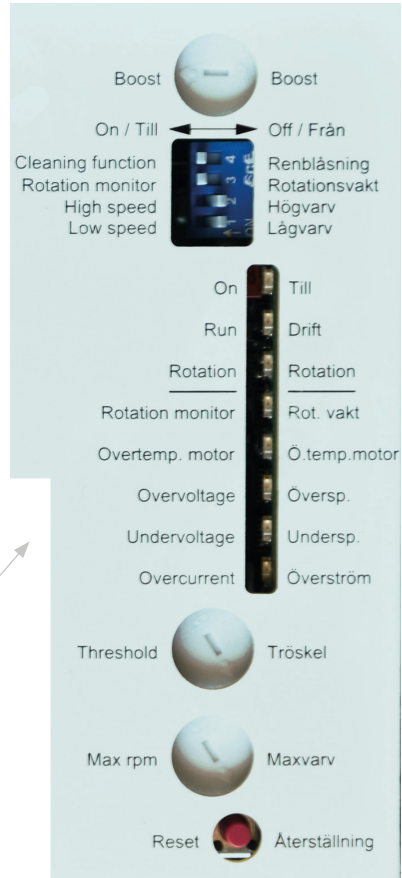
Boost Boost

On / Till Off / Från

Cleaning function Renblåsning
Rotation monitor Rotationsvakt
High speed Högvarv
Low speed Lågvarv

ON 1 2 3 4

On Till
Run Drift
Rotation Rotation
Rotation monitor Rot. vakt
Overtemp. motor Ö.temp.motor
Overvoltage Översp.
Undervoltage Undersp.
Overcurrent Överström

Threshold Tröskel

Max rpm Maxvarv

Reset Återställning